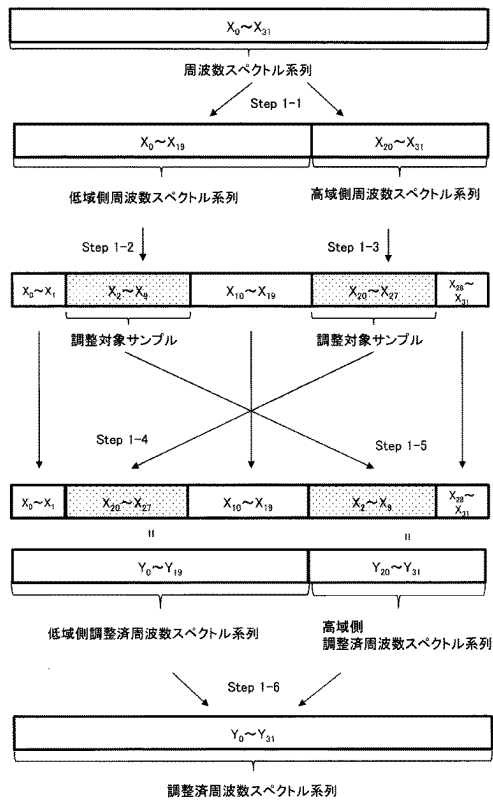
$X_0 \sim X_{31}$

周波数スペクトル系列

Step 1-1

$X_0 \sim X_{19}$

$X_{20} \sim X_{31}$

低域側周波数スペクトル系列

高域側周波数スペクトル系列

Step 1-2

Step 1-3

$X_0 \sim X_1$

$X_2 \sim X_9$

$X_{10} \sim X_{19}$

$X_{20} \sim X_{27}$

$X_{28} \sim X_{31}$

調整対象サンプル

調整対象サンプル

Step 1-4

Step 1-5

$X_0 \sim X_1$

$X_{20} \sim X_{27}$

$X_{10} \sim X_{19}$

$X_2 \sim X_9$

$X_{28} \sim X_{31}$

=

=

$Y_0 \sim Y_{19}$

$Y_{20} \sim Y_{31}$

低域側調整済周波数スペクトル系列

高域側
調整済周波数スペクトル系列

Step 1-6

$Y_0 \sim Y_{31}$

調整済周波数スペクトル系列